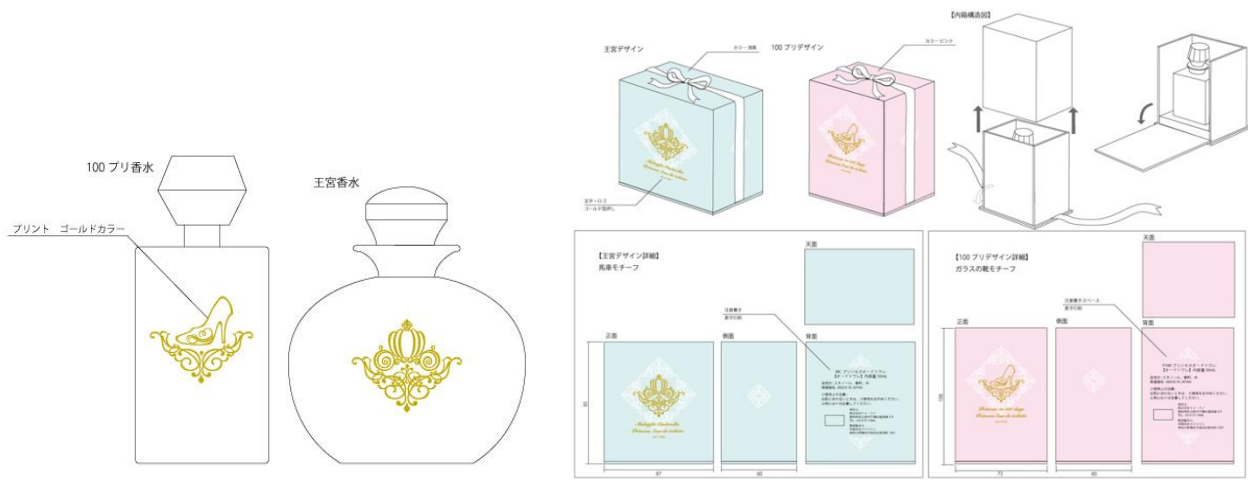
100 プリ香水

王宮香水

プリント　ゴールドカラー

王宮デザイン

カラー：水色

100 プリデザイン

カラー：ピンク

【内箱構造図】

文字・ロゴ
ゴールド箔押し

【王宮デザイン詳細】
馬車モチーフ

天面

正面

側面

背面

注意書き
表示位置

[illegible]

87

60

95

【100 プリデザイン詳細】
ガラスの靴モチーフ

天面

注意書きスペース
表示位置

正面

側面

背面

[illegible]

73

60

106